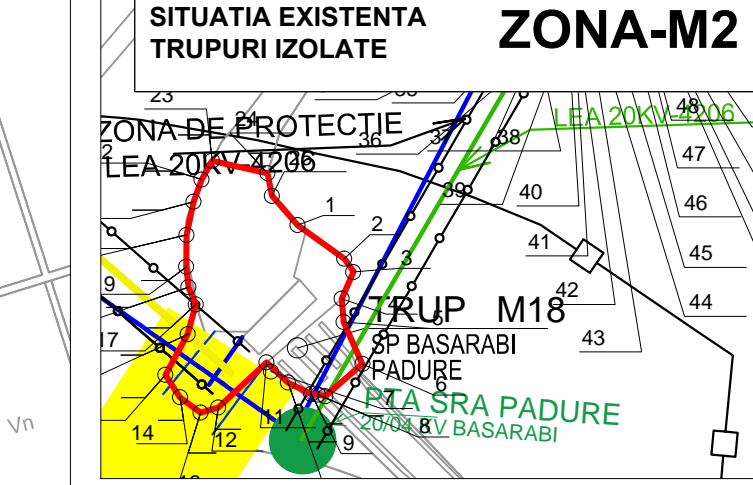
SITUATIA EXISTENTA
TRUPURI IZOLATE

ZONA-M2

23
33
ZONA DE PROTECTIE
LEA 20KV 4206
24
36
37
38
LEA 20KV-4206
48
47
46
45
44
2
1
2
3
39
40
41
42
43
9
17
TRUP M18
SP BASARABI
PADURE
5
6
PTA SRA PADURE
20/04 KV BASARABI
14
12
11
8
9
Vn